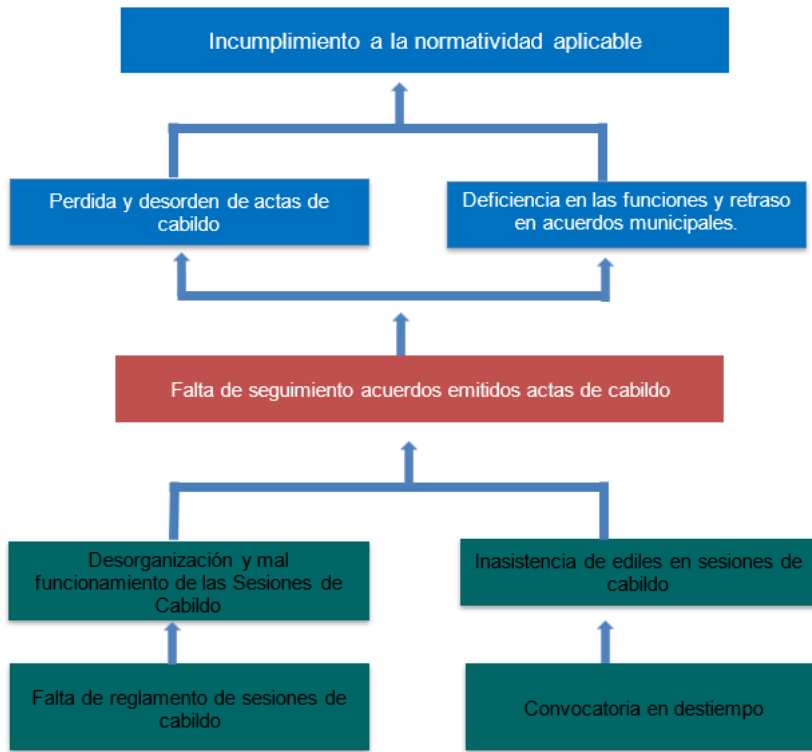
Incumplimiento a la normatividad aplicable

Perdida y desorden de actas de cabildo

Deficiencia en las funciones y retraso en acuerdos municipales.

Falta de seguimiento acuerdos emitidos actas de cabildo

Desorganización y mal funcionamiento de las Sesiones de Cabildo

Inasistencia de ediles en sesiones de cabildo

Falta de reglamento de sesiones de cabildo

Convocatoria en destiempo